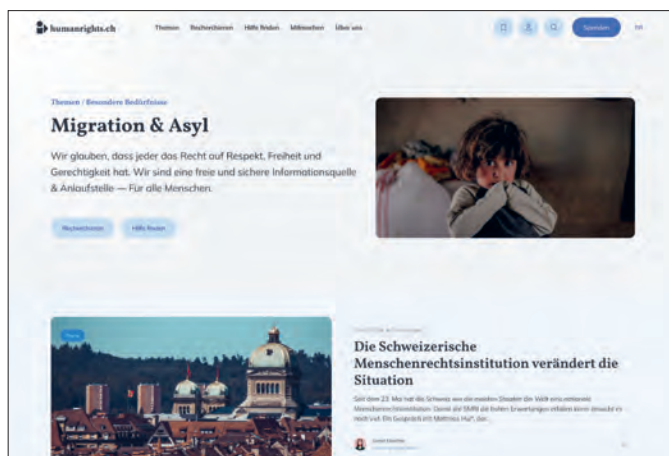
humanrights.ch

Themen Recherchieren Hilfe finden Mitmachen Über uns

Spenden DE

Themen / Besondere Bedürfnisse

Migration & Asyl

Wir glauben, dass jeder das Recht auf Respekt, Freiheit und Gerechtigkeit hat. Wir sind eine freie und sichere Informationsquelle & Anlaufstelle — Für alle Menschen.

Recherchieren Hilfe finden

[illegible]

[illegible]

Die Schweizerische Menschenrechtsinstitution verändert die Situation

Seit dem 23. Mai hat die Schweiz wie die meisten Staaten der Welt eine nationale Menschenrechtsinstitution. Damit die SMRI die hohen Erwartungen erfüllen kann braucht es noch viel. Ein Gespräch mit Matthias Hui*, der...

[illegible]